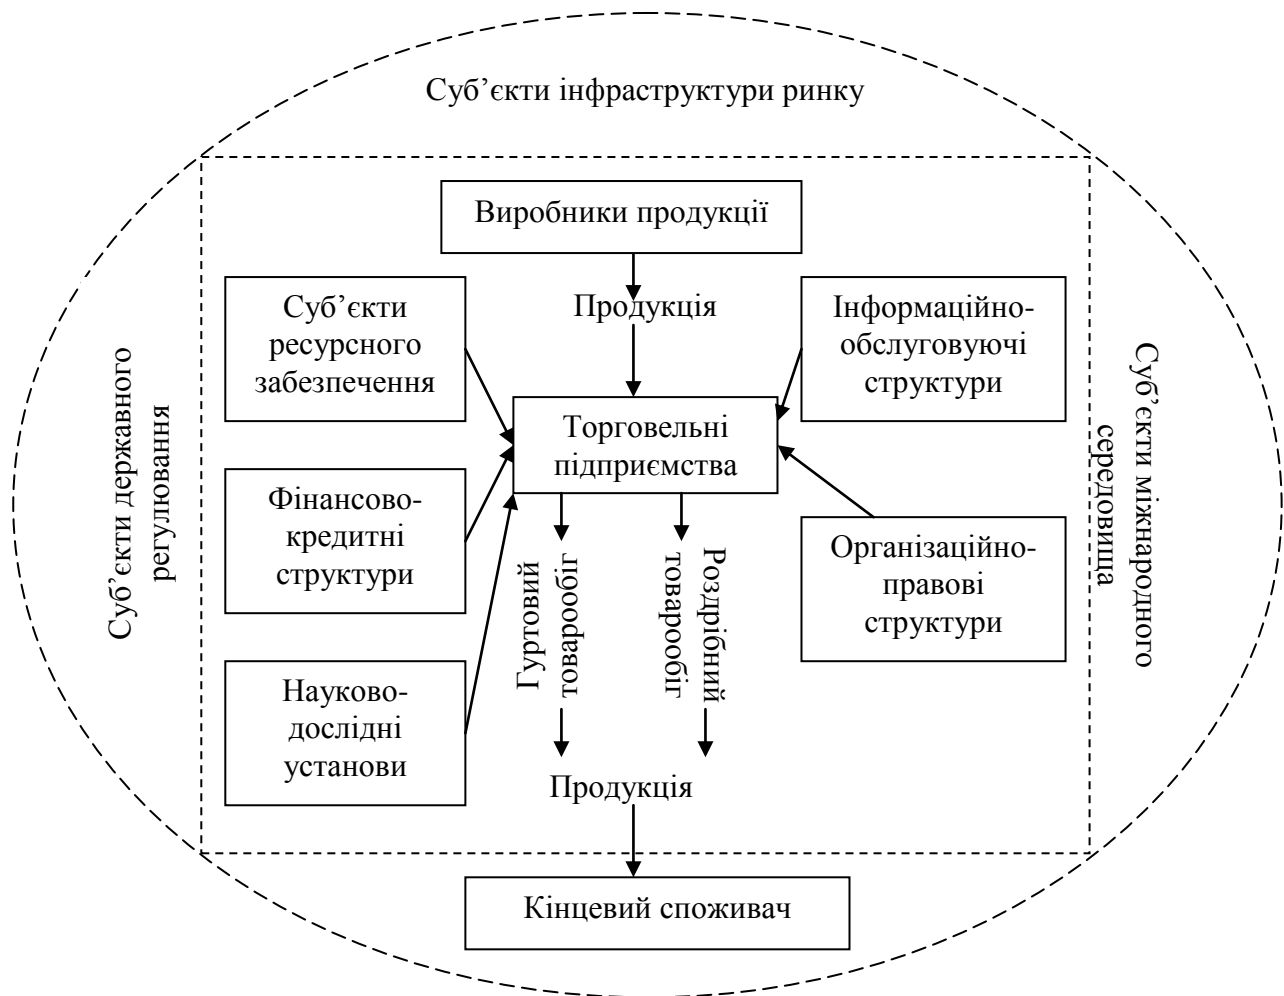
Суб’єкти інфраструктури ринку

Виробники продукції

Продукція

Суб’єкти ресурсного забезпечення

Інформаційно-обслуговуючі структури

Торговельні підприємства

Фінансово-кредитні структури

Організаційно-правові структури

Науково-дослідні установи

Гуртовий товарообіг

Роздрібний товарообіг

Продукція

Кінцевий споживач

Суб’єкти державного регулювання

Суб’єкти міжнародного середовища